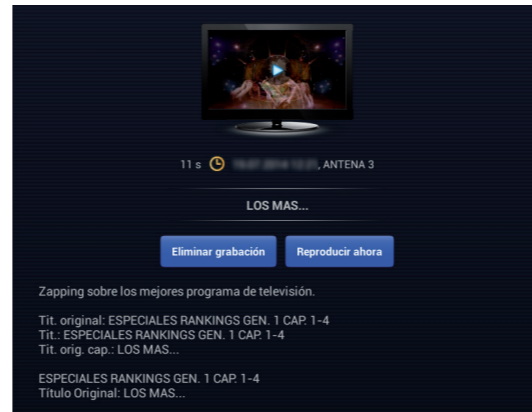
11 s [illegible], ANTENA 3

LOS MAS...

Eliminar grabación

Reproducir ahora

Zapping sobre los mejores programa de televisión.

Tit. original: ESPECIALES RANKINGS GEN. 1 CAP. 1-4
Tit.: ESPECIALES RANKINGS GEN. 1 CAP. 1-4
Tit. orig. cap.: LOS MAS...

ESPECIALES RANKINGS GEN. 1 CAP. 1-4
Título Original: LOS MAS...